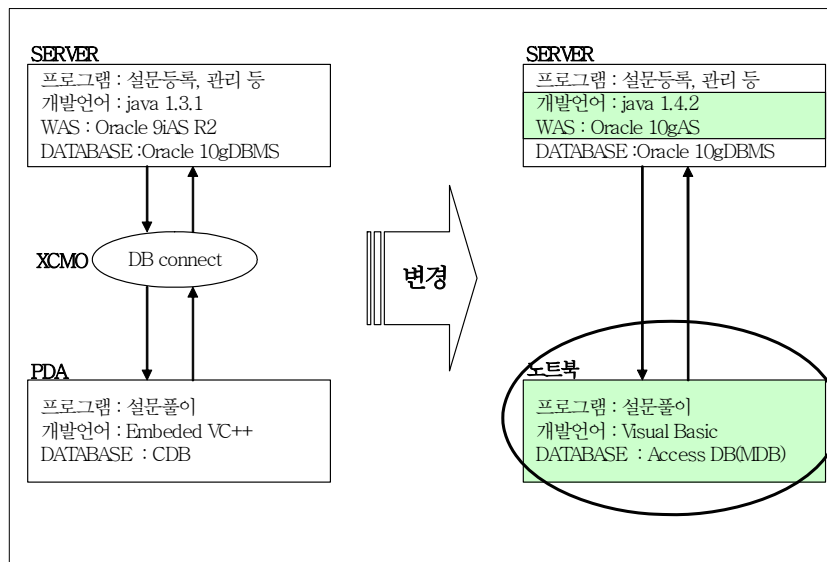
SERVER
프로그램 : 설문등록, 관리 등
개발언어 : java 1.3.1
WAS : Oracle 9iAS R2
DATABASE :Oracle 10gDBMS

XCMO

DB connect

PDA
프로그램 : 설문풀이
개발언어 : Embeded VC++
DATABASE : CDB

변경

SERVER
프로그램 : 설문등록, 관리 등
개발언어 : java 1.4.2
WAS : Oracle 10gAS
DATABASE :Oracle 10gDBMS

노트북
프로그램 : 설문풀이
개발언어 : Visual Basic
DATABASE : Access DB(MDB)